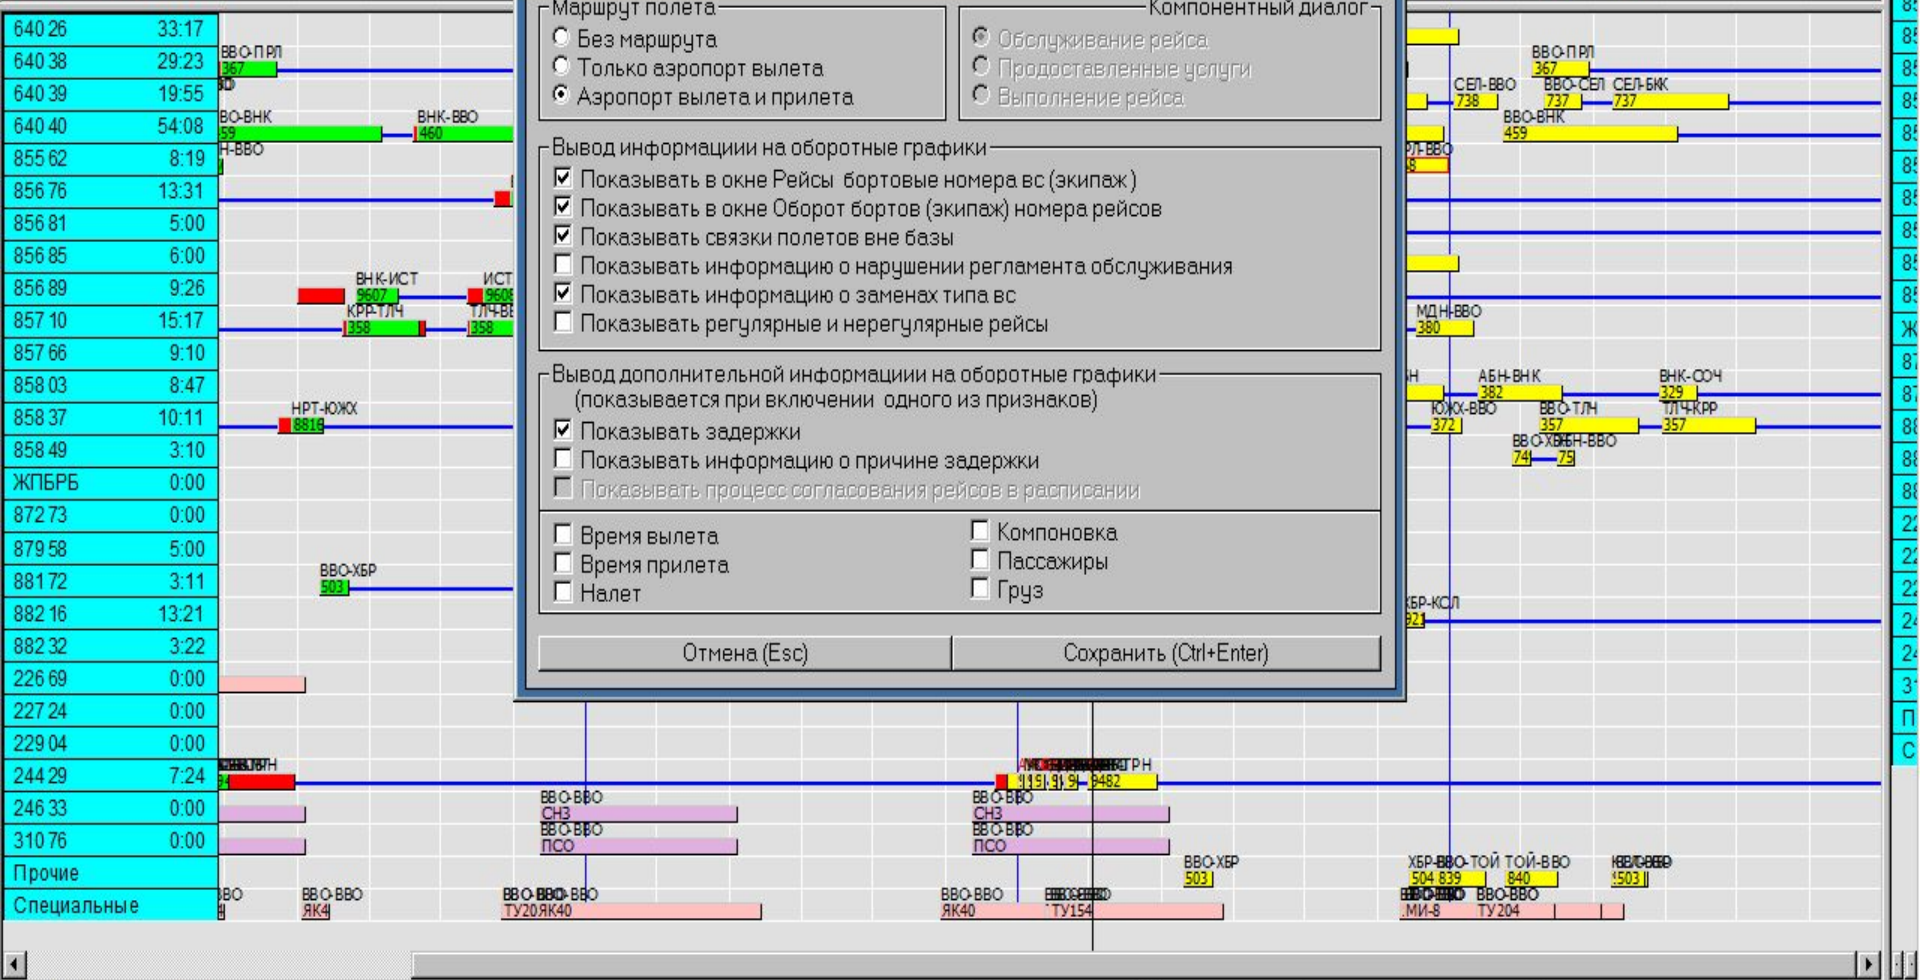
| | |
|---|---|
| 640 26 | 33:17 |
| 640 38 | 29:23 |
| 640 39 | 19:55 |
| 640 40 | 54:08 |
| 855 62 | 8:19 |
| 856 76 | 13:31 |
| 856 81 | 5:00 |
| 856 85 | 6:00 |
| 856 89 | 9:26 |
| 857 10 | 15:17 |
| 857 66 | 9:10 |
| 858 03 | 8:47 |
| 858 37 | 10:11 |
| 858 49 | 3:10 |
| ЖЛБРБ | 0:00 |
| 872 73 | 0:00 |
| 879 58 | 5:00 |
| 881 72 | 3:11 |
| 882 16 | 13:21 |
| 882 32 | 3:22 |
| 226 69 | 0:00 |
| 227 24 | 0:00 |
| 229 04 | 0:00 |
| 244 29 | 7:24 |
| 246 33 | 0:00 |
| 310 76 | 0:00 |
| Прочие | |
| Специальные | |

ВВО-ПРЛ 367
ВО-ВНК 59
ВНК-ВВО 460
Н-ВВО
ВНК-ИСТ 9607
ИСТ 9608
КРР-ТЛЧ 358
ТЛЧ-ВВ 358
НРТ-ЮЖХ 8816
ВВО-ХБР 503

Маршрут полета
Без маршрута
Только аэропорт вылета
Аэропорт вылета и прилета

Компонентный диалог
Обслуживание рейса
Предоставленные услуги
Выполнение рейса

Вывод информациии на оборотные графики
Показывать в окне Рейсы бортовые номера вс (экипаж)
Показывать в окне Оборот бортов (экипаж) номера рейсов
Показывать связки полетов вне базы
Показывать информацию о нарушении регламента обслуживания
Показывать информацию о заменах типа вс
Показывать регулярные и нерегулярные рейсы

Вывод дополнительной информациии на оборотные графики
(показывается при включении одного из признаков)
Показывать задержки
Показывать информацию о причине задержки
Показывать процесс согласования рейсов в расписании

Время вылета
Время прилета
Налет
Компоновка
Пассажиры
Груз

Отмена (Esc)
Сохранить (Ctrl+Enter)

ВВО-ПРЛ 367
СЕЛ-ВВО 738
ВВО-СЕЛ 737
СЕЛ-БКК 737
ВВО-ВНК 459
РЛ-ВВО
МДН-ВВО 380
АБН-ВНК 382
ВНК-СОЧ 329
ЮЖХ-ВВО 372
ВВО-ТЛН 357
ТЛЧ-КРР 357
ВВО-ХБ 74
ХБН-ВВО 75
ХБР-КСЛ
ВВО-ВВО СН3
ВВО-ВВО ПСО
ВВО-ВВО СН3
ВВО-ВВО ПСО
9482
ВВО-ХБР 503
ХБР-ВВО 504
ТОЙ 839
ТОЙ-ВВО 840
503
ВВО-ВВО ЯК4
ВВО-ВВО ТУ20 ЯК40
ВВО-ВВО ЯК40
ТУ154
МИ-8
ВВО-ВВО ТУ204